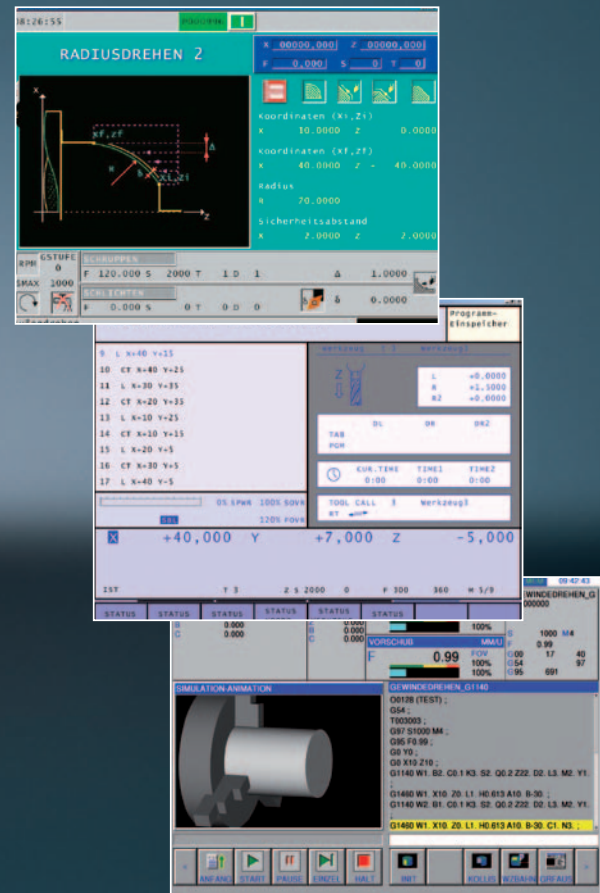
08:26:55

RADIUSDREHEN 2

X 00000,000 Z 00000,000
F 0,090 S 0 T 0

Koordinaten (Xi,Zi)
X 10.0000 Z 0.0000
Koordinaten (Xf,Zf)
X 40.0000 Z - 40.0000
Radius
R 70.0000
Sicherheitsabstand
X 2.0000 Z 2.0000

Xf,Zf
R
Xi,Zi
Δ
X
Z

RPM GSTUFE 0
SMAX 1000
SCHRUPPEN
F 120.000 S 2000 T 1 D 1 Δ 1.0000
SCHLICHTEN
F 0.000 S 0 T 0 D 0 δ 0.0000

Programm-Einspeicher

9 L X=40 Y=15
10 CT X=40 Y=25
11 L X=30 Y=35
12 CT X=20 Y=35
13 L X=10 Y=25
14 CT X=10 Y=15
15 L X=20 Y=5
16 CT X=30 Y=5
17 L X=40 Y=5

0% SPWR 100% SOVR
120% FOVR

L +0.0000
R +1.5000
R2 +0.0000

DL DR DR2
TAB
PGM

CUR.TIME TIME1 TIME2
0:00 0:00 0:00

TOOL CALL 3 Werkzeug3

X +40,000 Y +7,000 Z -5,000

IST T 3 Z S 2000 0 F 300 360 M 5/9

STATUS STATUS STATUS STATUS STATUS STATUS

09:42:43
WINDEDREHEN_G
000000

0.000
0.000
0.000
0.000
100%
VORSCHUB MM/U
F 0.99
FOV 100%
100%
100%
S 1000 M4
F 0.99
G00 17 40
G54 97
G95 691

SIMULATION-ANIMATION

GEWINDEDREHEN_G1140
O0128 (TEST) ;
G54 ;
T003003 ;
G97 S1000 M4 ;
G95 F0.99 ;
G0 Y0 ;
G0 X10 Z10 ;
G1140 W1. B2. C0.1 K3. S2. Q0.2 Z22. D2. L3. M2. Y1.
;
G1460 W1. X10. Z0. L1. H0.613 A10. B-30. ;
G1140 W2. B1. C0.1 K3. S2. Q0.2 Z22. D2. L3. M2. Y1.
;
G1460 W1. X10. Z0. L1. H0.613 A10. B-30. C1. N3. ;

ANFANG START PAUSE EINZEL HALT
INIT KOLLIS WZBAHN GRFAUS